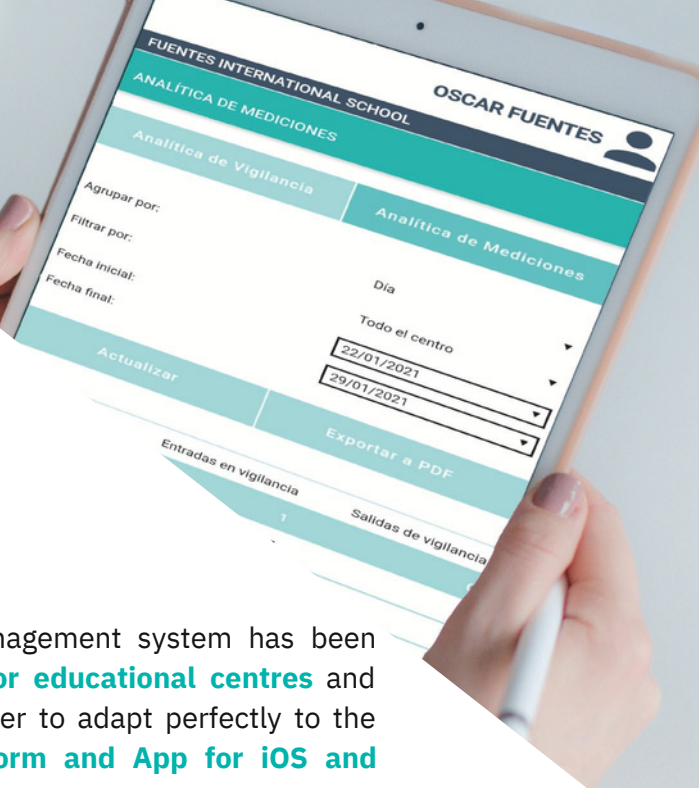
FUENTES INTERNATIONAL SCHOOL

OSCAR FUENTES

ANALÍTICA DE MEDICIONES

Analítica de Vigilancia

Analítica de Mediciones

Agrupar por:

Filtrar por:

Fecha inicial:

Fecha final:

Día

Todo el centro

22/01/2021

29/01/2021

Actualizar

Exportar a PDF

Entradas en vigilancia

Salidas de vigilancia

1

nagement system has been or educational centres and er to adapt perfectly to the orm and App for iOS and